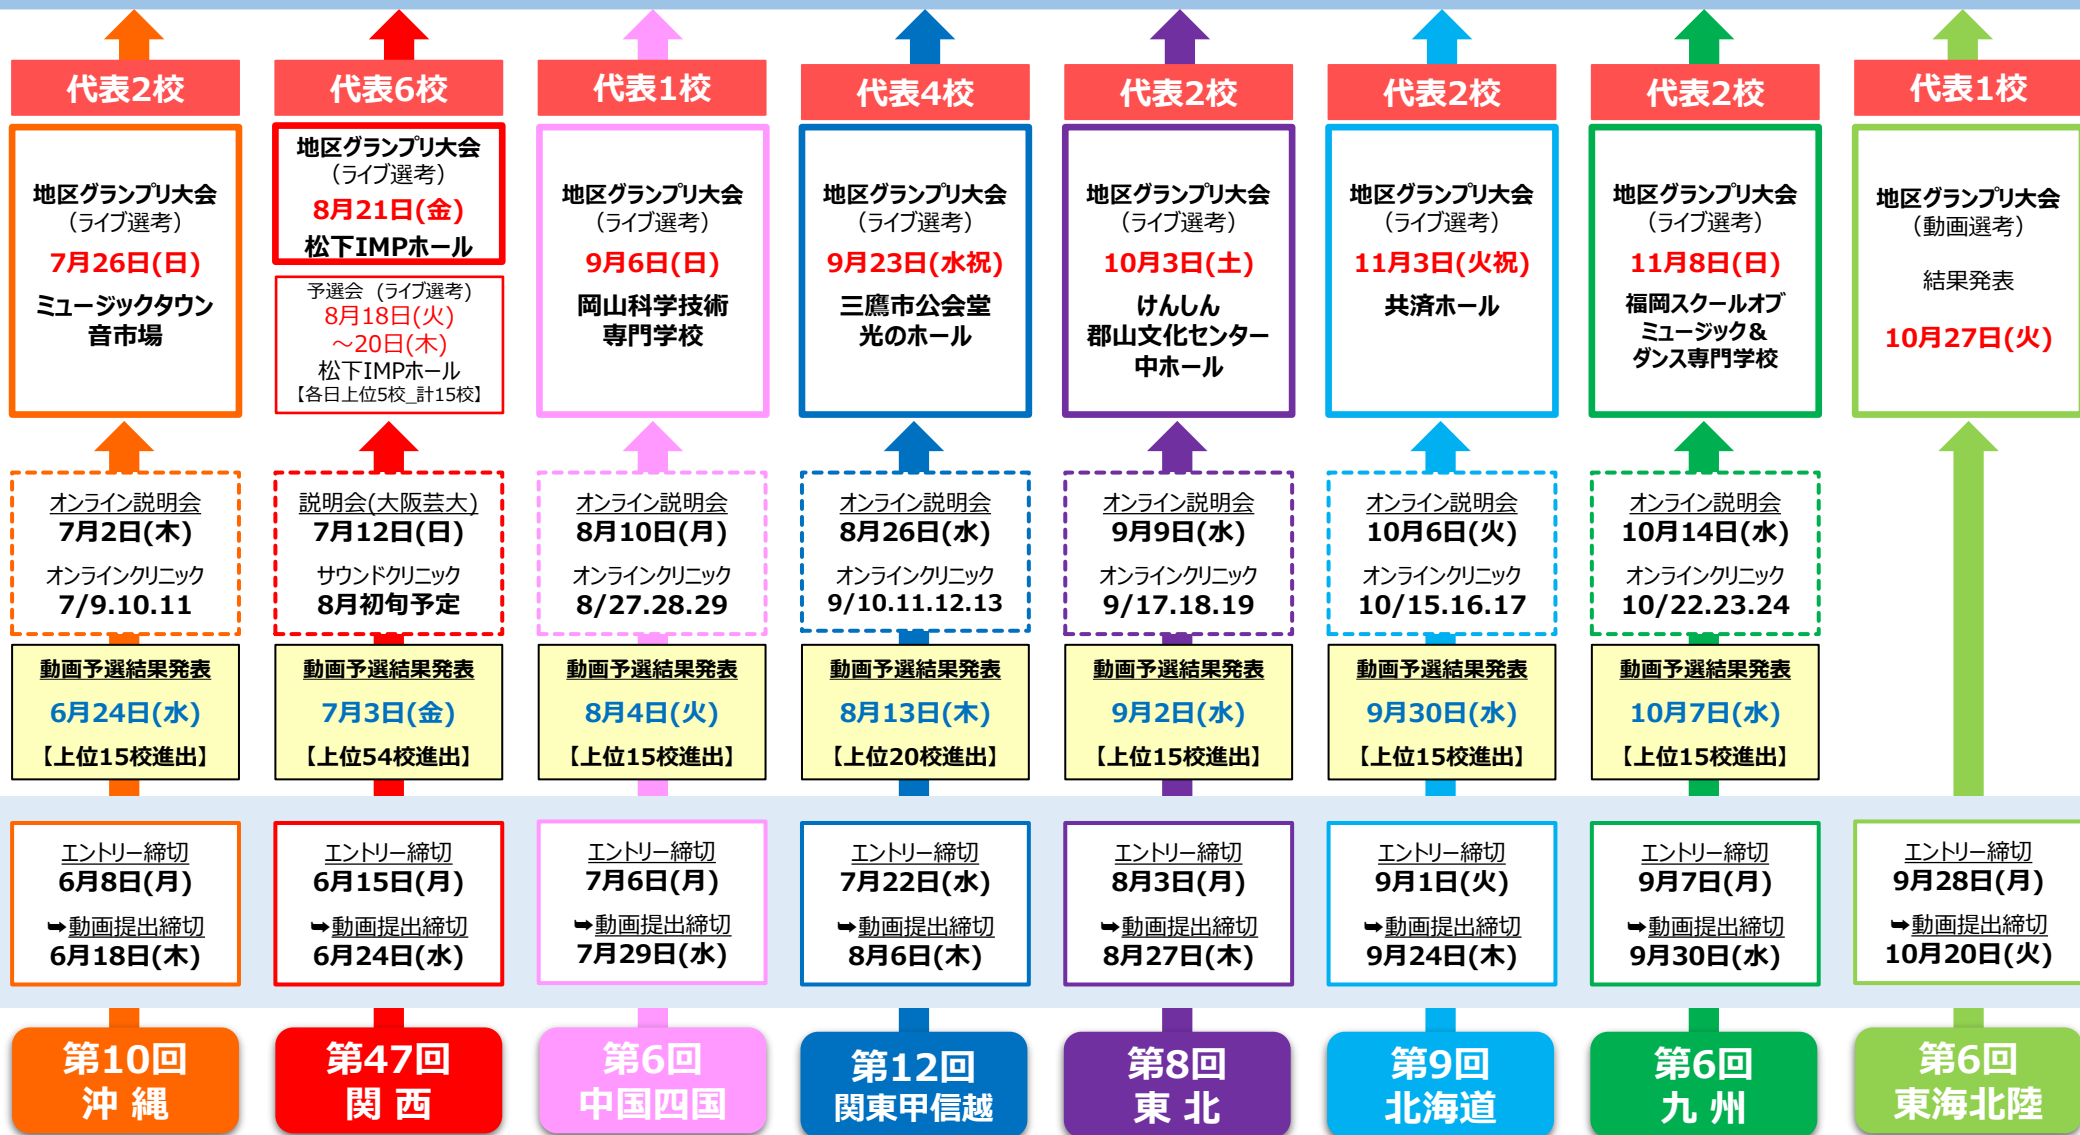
代表2校

地区グランプリ大会
（ライブ選考）
7月26日(日)
ミュージックタウン音市場

オンライン説明会
7月2日(木)
オンラインクリニック
7/9.10.11

動画予選結果発表
6月24日(水)
【上位15校進出】

エントリー締切
6月8日(月)
➡動画提出締切
6月18日(木)

第10回
沖 縄

代表6校

地区グランプリ大会
（ライブ選考）
8月21日(金)
松下IMPホール

予選会（ライブ選考）
8月18日(火)
～20日(木)
松下IMPホール
【各日上位5校_計15校】

説明会(大阪芸大)
7月12日(日)
サウンドクリニック
8月初旬予定

動画予選結果発表
7月3日(金)
【上位54校進出】

エントリー締切
6月15日(月)
➡動画提出締切
6月24日(水)

第47回
関 西

代表1校

地区グランプリ大会
（ライブ選考）
9月6日(日)
岡山科学技術専門学校

オンライン説明会
8月10日(月)
オンラインクリニック
8/27.28.29

動画予選結果発表
8月4日(火)
【上位15校進出】

エントリー締切
7月6日(月)
➡動画提出締切
7月29日(水)

第6回
中国四国

代表4校

地区グランプリ大会
（ライブ選考）
9月23日(水祝)
三鷹市公会堂
光のホール

オンライン説明会
8月26日(水)
オンラインクリニック
9/10.11.12.13

動画予選結果発表
8月13日(木)
【上位20校進出】

エントリー締切
7月22日(水)
➡動画提出締切
8月6日(木)

第12回
関東甲信越

代表2校

地区グランプリ大会
（ライブ選考）
10月3日(土)
けんしん
郡山文化センター
中ホール

オンライン説明会
9月9日(水)
オンラインクリニック
9/17.18.19

動画予選結果発表
9月2日(水)
【上位15校進出】

エントリー締切
8月3日(月)
➡動画提出締切
8月27日(木)

第8回
東 北

代表2校

地区グランプリ大会
（ライブ選考）
11月3日(火祝)
共済ホール

オンライン説明会
10月6日(火)
オンラインクリニック
10/15.16.17

動画予選結果発表
9月30日(水)
【上位15校進出】

エントリー締切
9月1日(火)
➡動画提出締切
9月24日(木)

第9回
北海道

代表2校

地区グランプリ大会
（ライブ選考）
11月8日(日)
福岡スクールオブミュージック＆ダンス専門学校

オンライン説明会
10月14日(水)
オンラインクリニック
10/22.23.24

動画予選結果発表
10月7日(水)
【上位15校進出】

エントリー締切
9月7日(月)
➡動画提出締切
9月30日(水)

第6回
九 州

代表1校

地区グランプリ大会
（動画選考）
結果発表
10月27日(火)

エントリー締切
9月28日(月)
➡動画提出締切
10月20日(火)

第6回
東海北陸